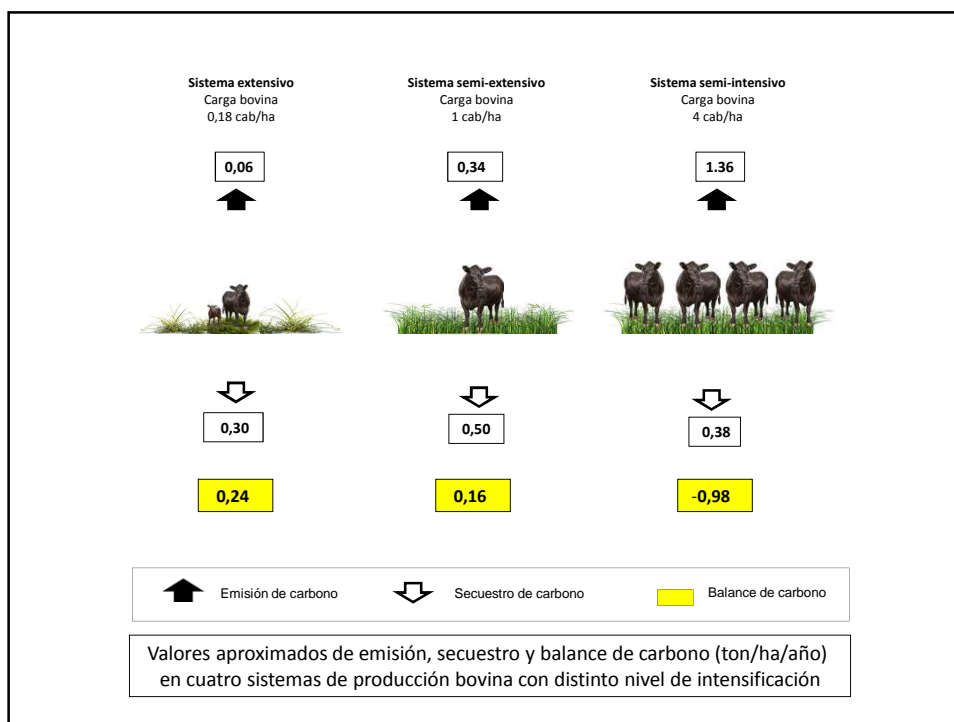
Sistema extensivo
Carga bovina
0,18 cab/ha

Sistema semi-extensivo
Carga bovina
1 cab/ha

Sistema semi-intensivo
Carga bovina
4 cab/ha

0,06

0,34

1.36

0,30

0,50

0,38

0,24

0,16

-0,98

Emisión de carbono

Secuestro de carbono

Balance de carbono

Valores aproximados de emisión, secuestro y balance de carbono (ton/ha/año) en cuatro sistemas de producción bovina con distinto nivel de intensificación